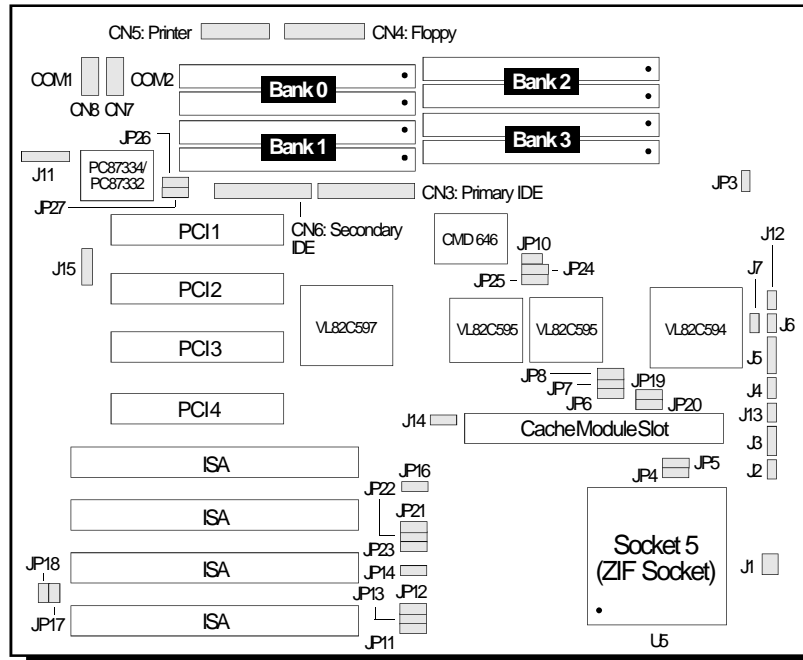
CN5: Printer
CN4: Floppy
COM1
COM2
CN8 CN7
Bank 0
Bank 2
Bank 1
Bank 3
JP26
J11
PC87334/ PC87332
JP27
CN3: Primary IDE
JP3
PCI1
CN6: Secondary IDE
CMD 646
JP10
J12
J15
JP25
JP24
J7
PCI2
VL82C597
VL82C595
VL82C595
VL82C594
J6
PCI3
J5
JP8
JP7
JP19
J4
JP6
JP20
PCI4
J13
J14
CacheModuleSlot
J3
J2
ISA
JP16
JP4
JP5
JP22
ISA
JP21
JP23
Socket 5 (ZIF Socket)
JP18
ISA
JP14
J1
JP13
JP12
JP17
ISA
JP11
U5